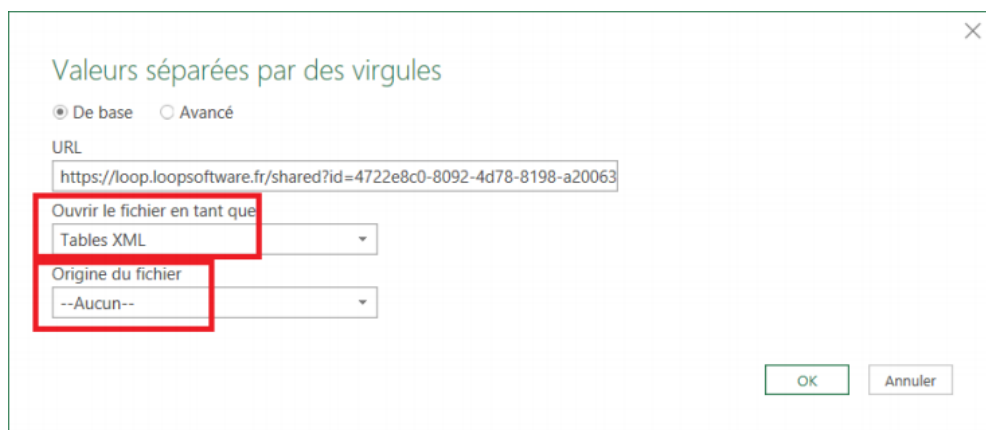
Valeurs séparées par des virgules

De base Avancé

URL

https://loop.loopsoftware.fr/shared?id=4722e8c0-8092-4d78-8198-a20063

Ouvrir le fichier en tant que

Tables XML

Origine du fichier

--Aucun--

OK Annuler